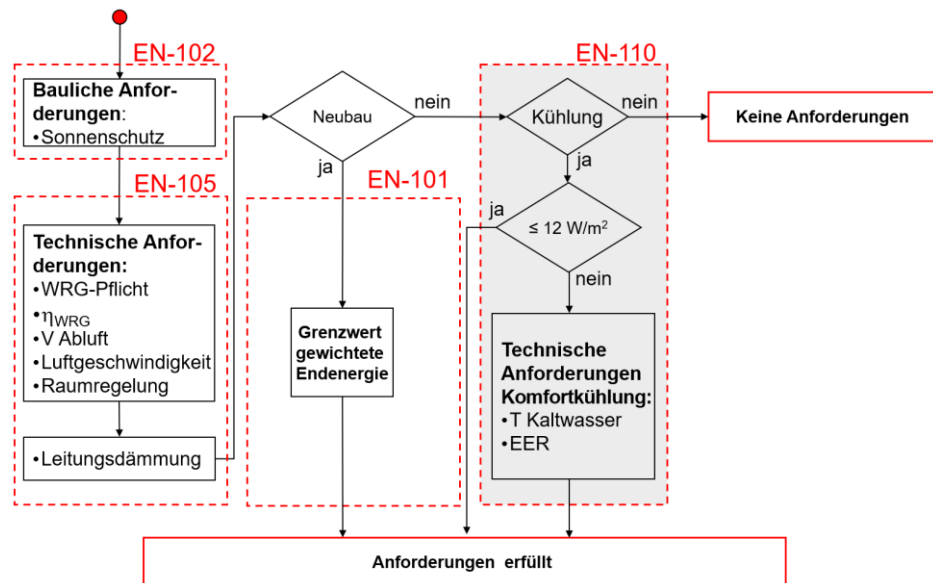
EN-102

Bauliche Anforderungen:
•Sonnenschutz

EN-105

Technische Anforderungen:
•WRG-Pflicht
•$\eta_{WRG}$
•V Abluft
•Luftgeschwindigkeit
•Raumregelung

•Leitungsdämmung

Neubau

nein

ja

EN-101

Grenzwert gewichtete Endenergie

EN-110

Kühlung

nein

Keine Anforderungen

ja

ja

≤ 12 W/m$^2$

nein

Technische Anforderungen Komfortkühlung:
•T Kaltwasser
•EER

Anforderungen erfüllt